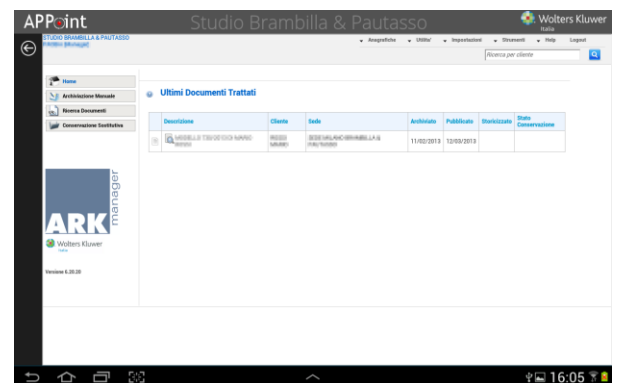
APPoint Studio Brambilla & Pautasso Wolters Kluwer Italia

STUDIO BRAMBILLA & PAUTASSO
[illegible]

Anagrafiche Utilita' Impostazioni Strumenti Help Logout

Ricerca per cliente

Home
Archiviazione Manuale
Ricerca Documenti
Conservazione Sostitutiva

Ultimi Documenti Trattati

| Descrizione | Cliente | Sede | Archiviato | Pubblicato | Storicizzato | Stato Conservazione |
|---|---|---|---|---|---|---|
| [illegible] | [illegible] | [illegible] | 11/02/2013 | 12/03/2013 | | |

ARK manager

Wolters Kluwer Italia

Versione 6.20.20

16:05